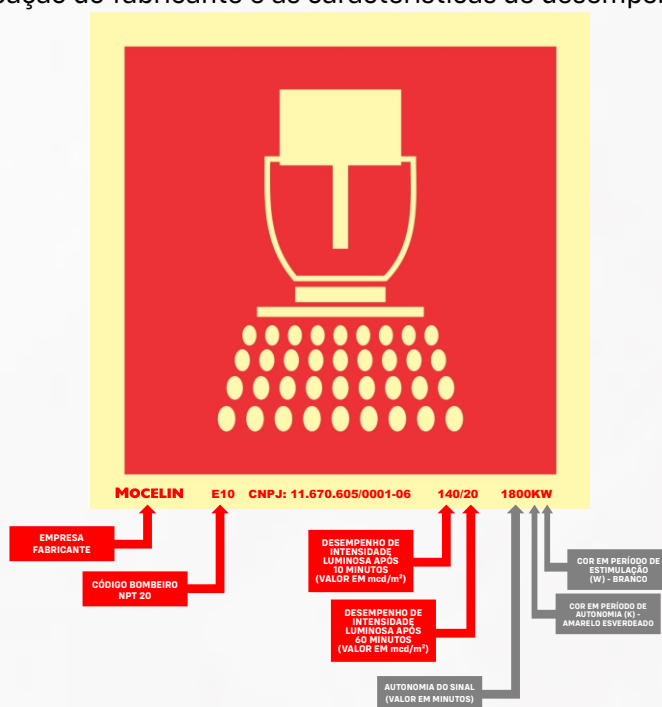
MOCELIN E10 CNPJ: 11.670.605/0001-06 140/20 1800KW

EMPRESA FABRICANTE

CÓDIGO BOMBEIRO NPT 20

DESEMPENHO DE INTENSIDADE LUMINOSA APÓS 10 MINUTOS (VALOR EM mcd/m²)

DESEMPENHO DE INTENSIDADE LUMINOSA APÓS 60 MINUTOS (VALOR EM mcd/m²)

AUTONOMIA DO SINAL (VALOR EM MINUTOS)

COR EM PERÍODO DE AUTONOMIA (K) - AMARELO ESVERDEADO

COR EM PERÍODO DE ESTIMULAÇÃO (W) - BRANCO